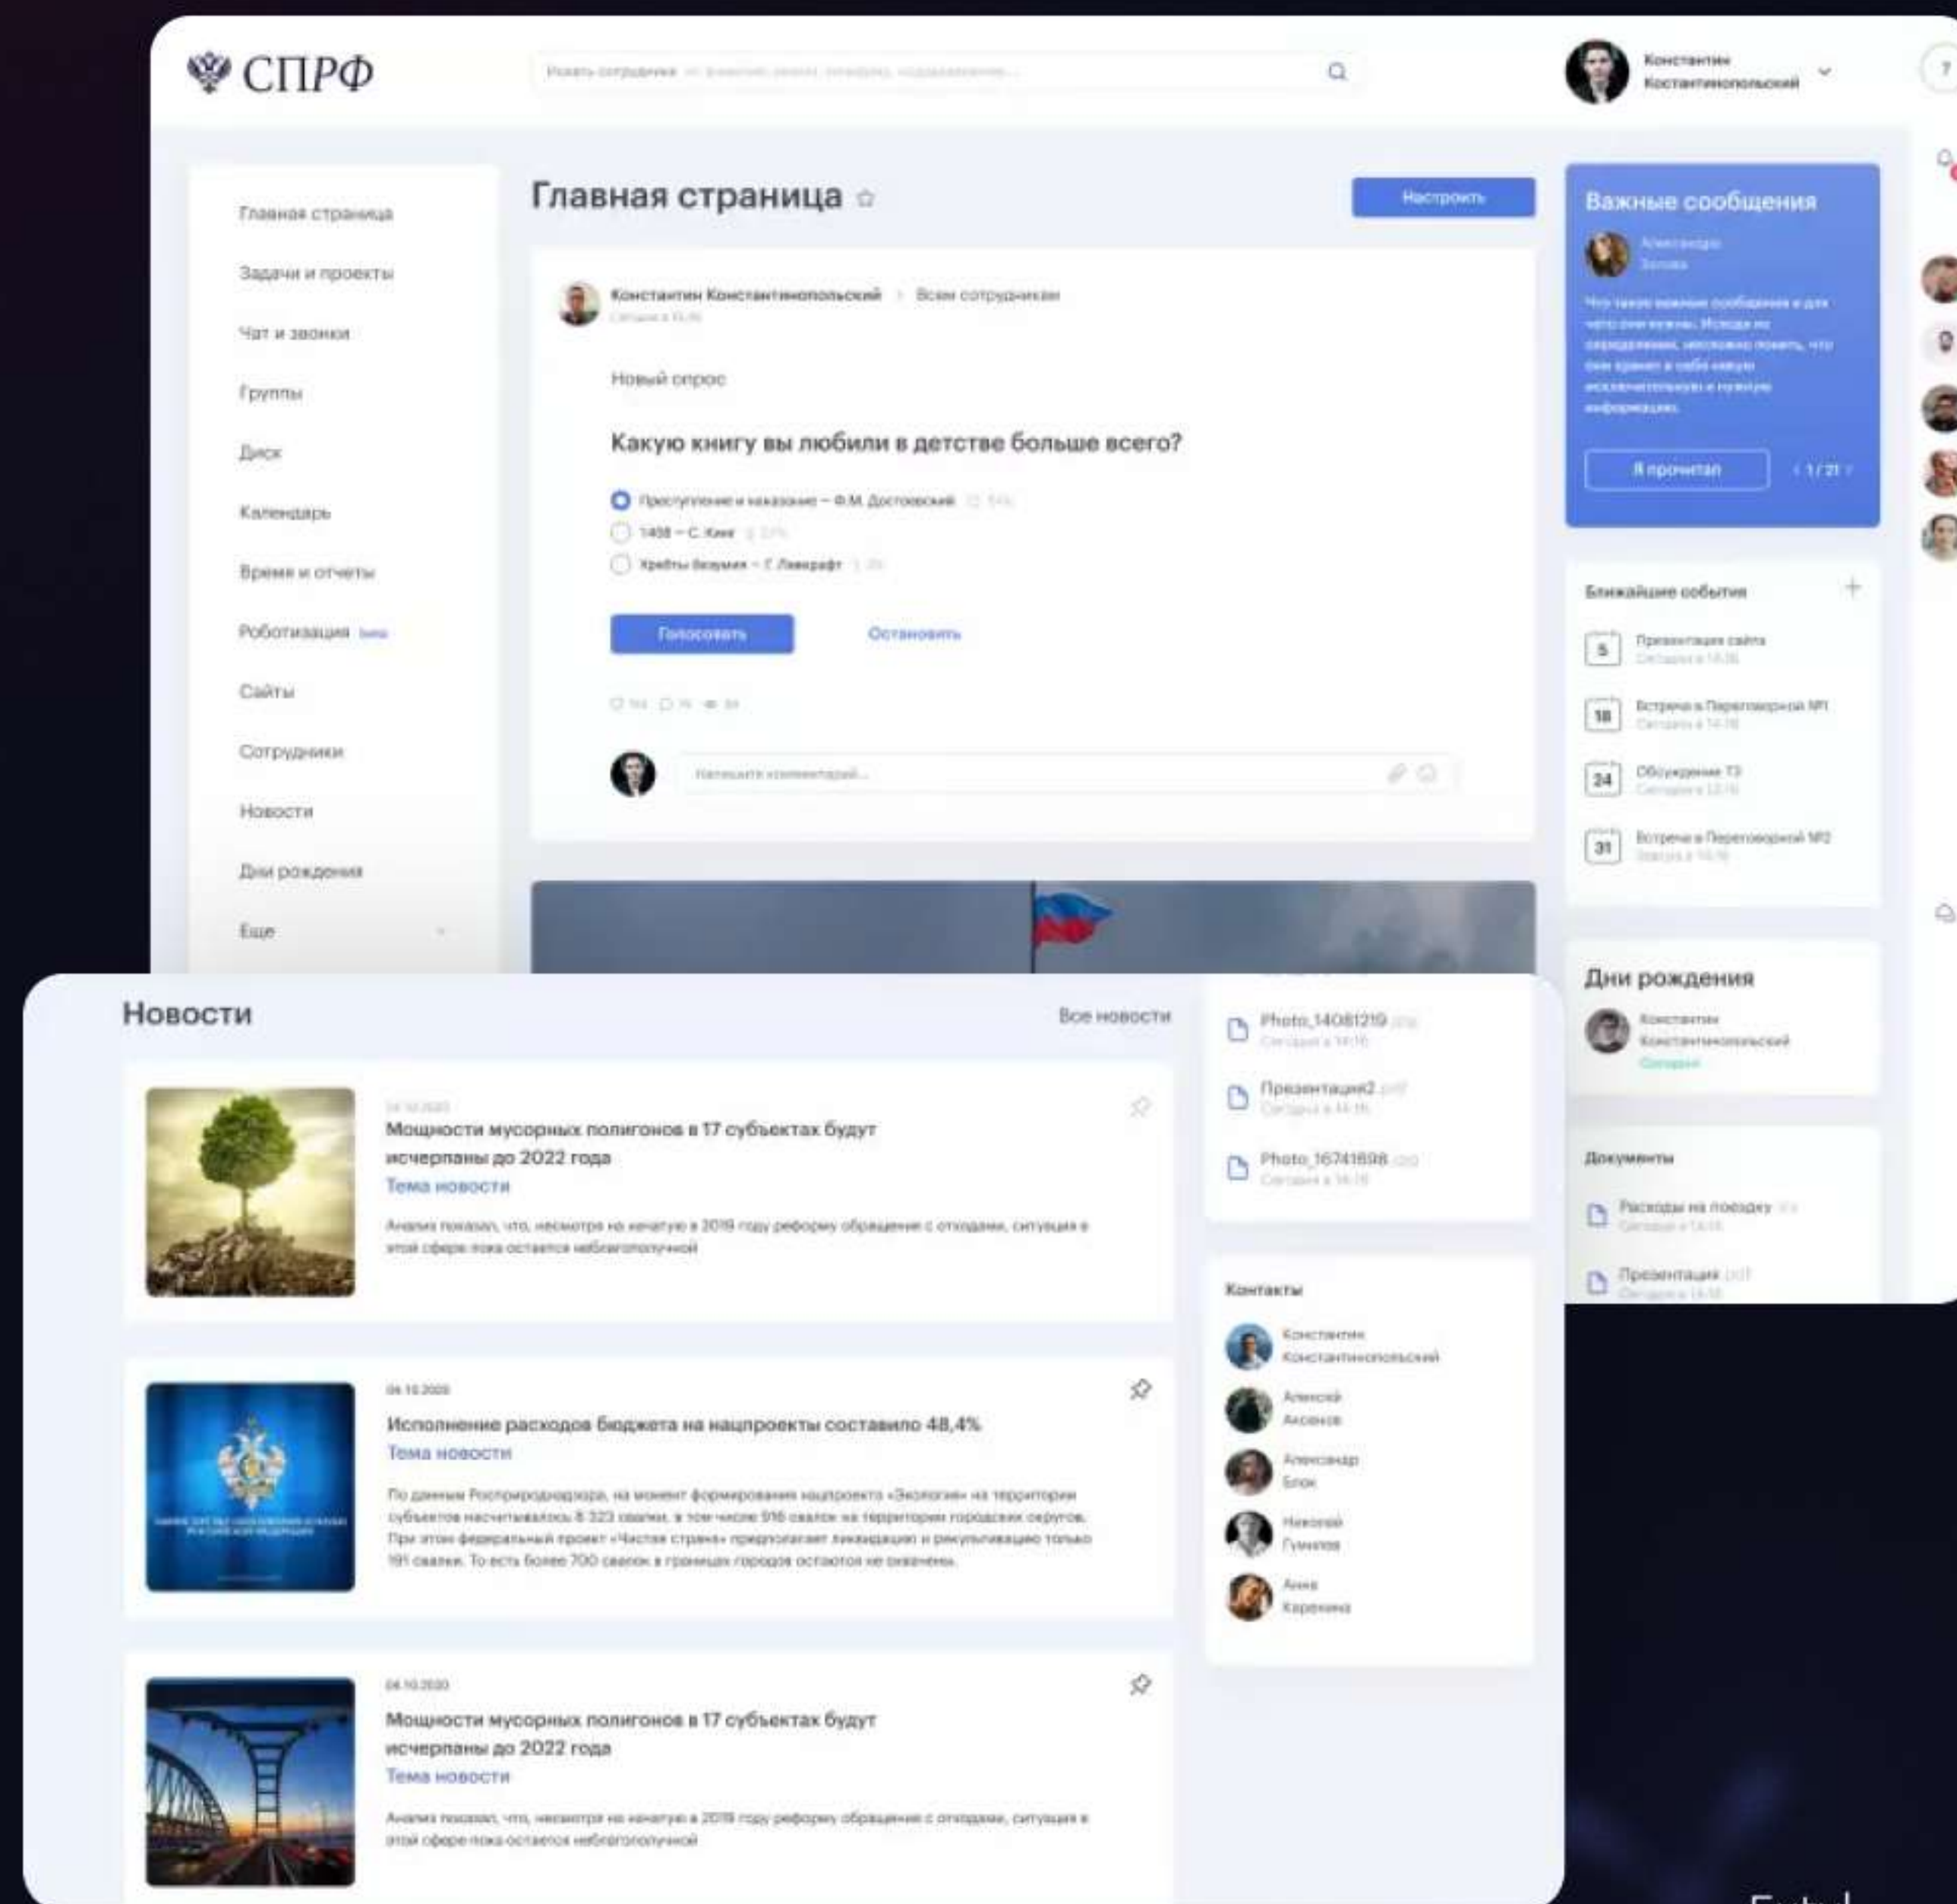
СПРФ

Искать сотрудника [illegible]

Константин Константинопольский

Главная страница
Задачи и проекты
Чат и звонки
Группы
Диск
Календарь
Время и отчеты
Роботизация beta
Сайты
Сотрудники
Новости
Дни рождения
Еще

Главная страница

Настроить

Константин Константинопольский > Всем сотрудникам
Сегодня в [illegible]

Новый опрос

Какую книгу вы любили в детстве больше всего?

Преступление и наказание – Ф.М. Достоевский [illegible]
1408 – С. Кинг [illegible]
Хребты безумия – Г. Лавкрафт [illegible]

Голосовать
Остановить

Напишите комментарий...

Важные сообщения

Александра Зотова

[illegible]

Я прочитал
1/21

Ближайшие события

5 Презентация сайта
18 Встреча в Переговорной №1
24 Обсуждение ТЗ
31 Встреча в Переговорной №2

Дни рождения

Константин Константинопольский
Сегодня

Документы

Расходы на поездку
Презентация

Новости

Все новости

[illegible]
Мощности мусорных полигонов в 17 субъектах будут исчерпаны до 2022 года
Тема новости
Анализ показал, что, несмотря на начатую в 2019 году реформу обращения с отходами, ситуация в этой сфере пока остается неблагополучной

04.10.2020
Исполнение расходов бюджета на нацпроекты составило 48,4%
Тема новости
По данным Росприроднадзора, на момент формирования нацпроекта «Экология» на территории субъектов насчитывалось 8 323 свалки, в том числе 916 свалок на территории городских округов. При этом федеральный проект «Чистая страна» предполагает ликвидацию и рекультивацию только 191 свалки. То есть более 700 свалок в границах городов остаются не охвачены.

04.10.2020
Мощности мусорных полигонов в 17 субъектах будут исчерпаны до 2022 года
Тема новости
Анализ показал, что, несмотря на начатую в 2019 году реформу обращения с отходами, ситуация в этой сфере пока остается неблагополучной

Photo_14081219
Презентация2
Photo_16741898

Контакты

Константин Константинопольский
Алексей Аксенов
Александр Блок
Николай Гумилев
Анна Каренина